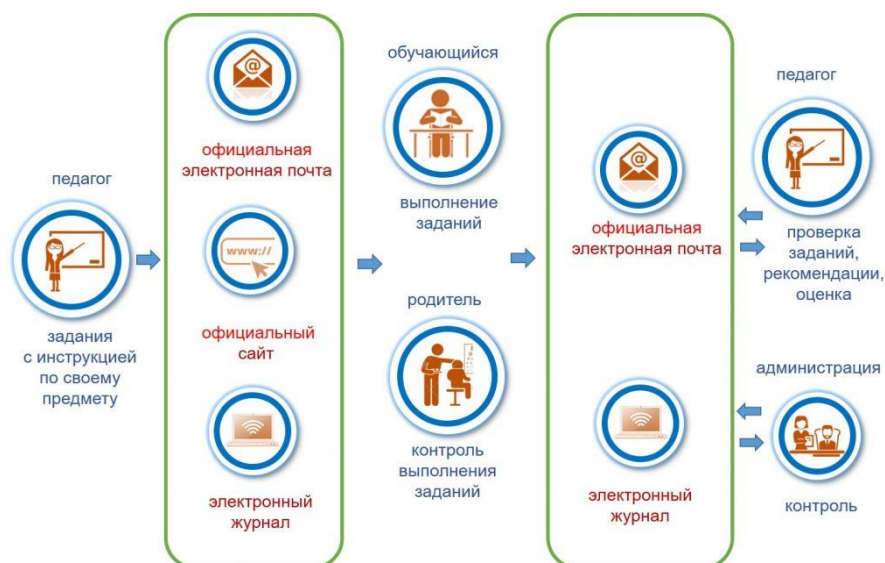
педагог

задания с инструкцией по своему предмету

официальная электронная почта

www://

официальный сайт

электронный журнал

обучающийся

выполнение заданий

родитель

контроль выполнения заданий

официальная электронная почта

электронный журнал

педагог

проверка заданий, рекомендации, оценка

администрация

контроль